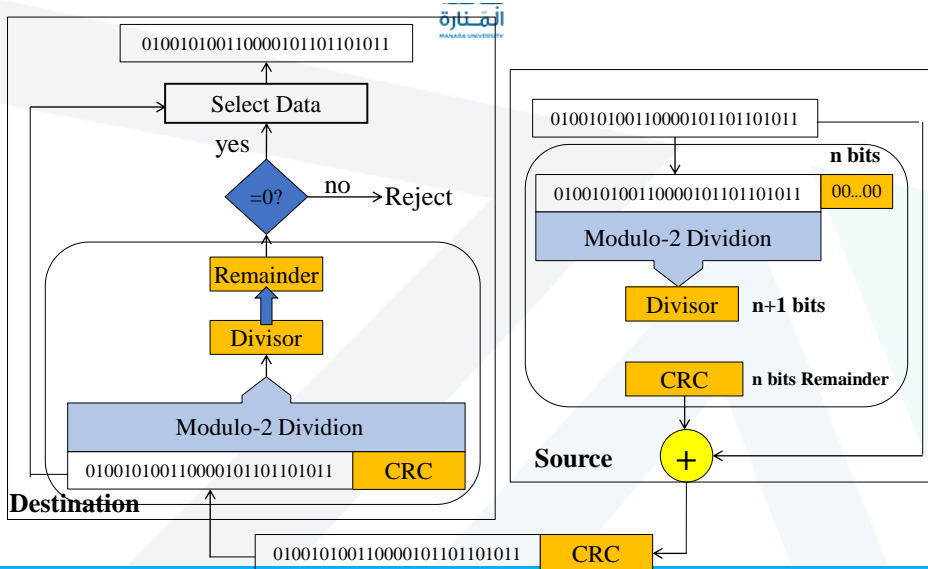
المنارة
MANARA UNIVERSITY

010010100110000101101101011

Select Data

yes

=0?

no

Reject

Remainder

Divisor

Modulo-2 Dividion

010010100110000101101101011

CRC

Destination

010010100110000101101101011

n bits

010010100110000101101101011

00...00

Modulo-2 Dividion

Divisor

n+1 bits

CRC

n bits Remainder

Source

+

010010100110000101101101011

CRC